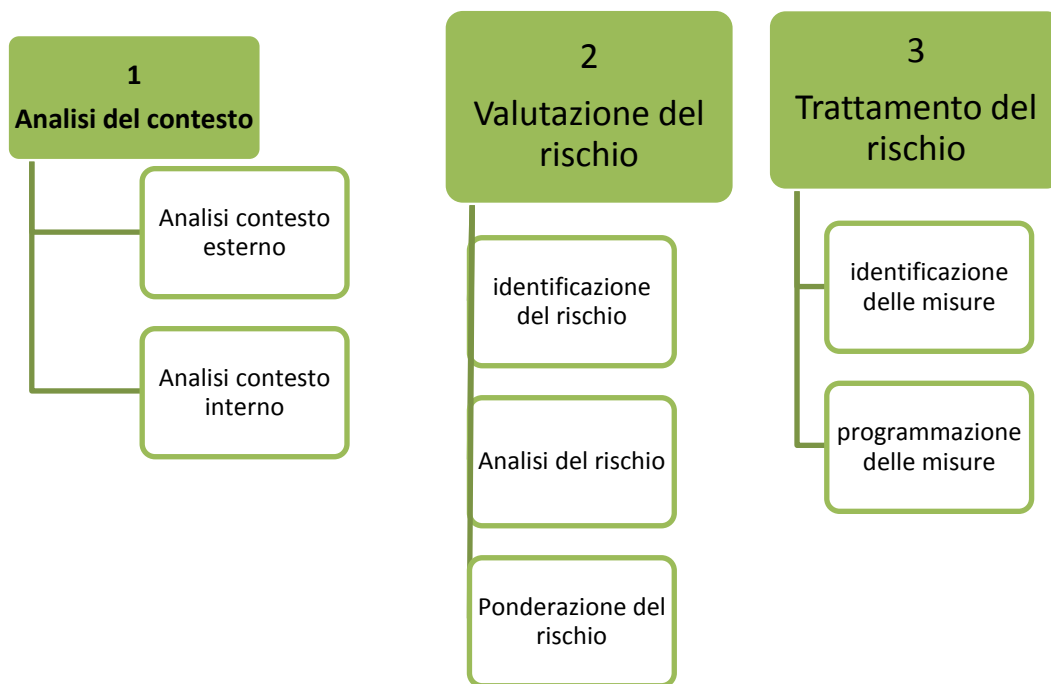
1
**Analisi del contesto**

Analisi contesto esterno

Analisi contesto interno

2
Valutazione del rischio

identificazione del rischio

Analisi del rischio

Ponderazione del rischio

3
Trattamento del rischio

identificazione delle misure

programmazione delle misure